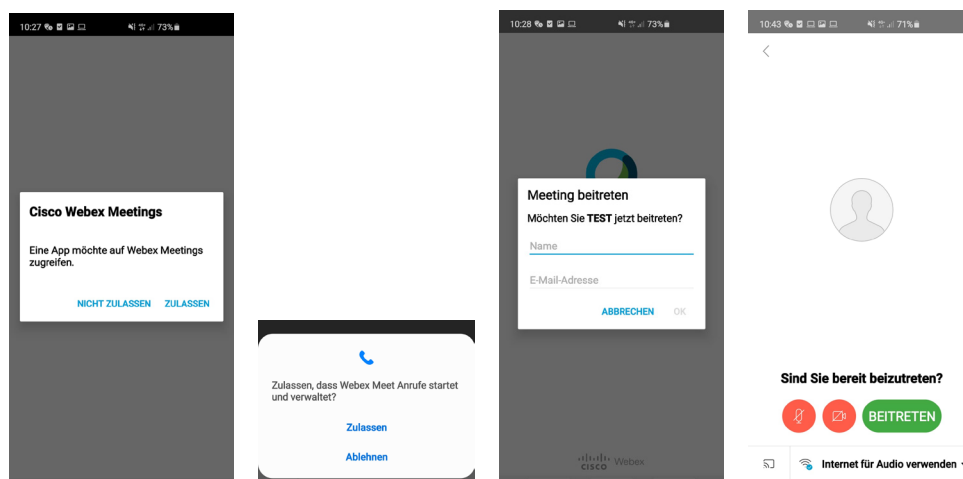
10:27 73%

Cisco Webex Meetings

Eine App möchte auf Webex Meetings zugreifen.

NICHT ZULASSEN ZULASSEN

Zulassen, dass Webex Meet Anrufe startet und verwaltet?

Zulassen

Ablehnen

10:28 73%

Meeting beitreten

Möchten Sie **TEST** jetzt beitreten?

Name

E-Mail-Adresse

ABBRECHEN OK

CISCO Webex

10:43 71%

Sind Sie bereit beizutreten?

BEITRETEN

Internet für Audio verwenden